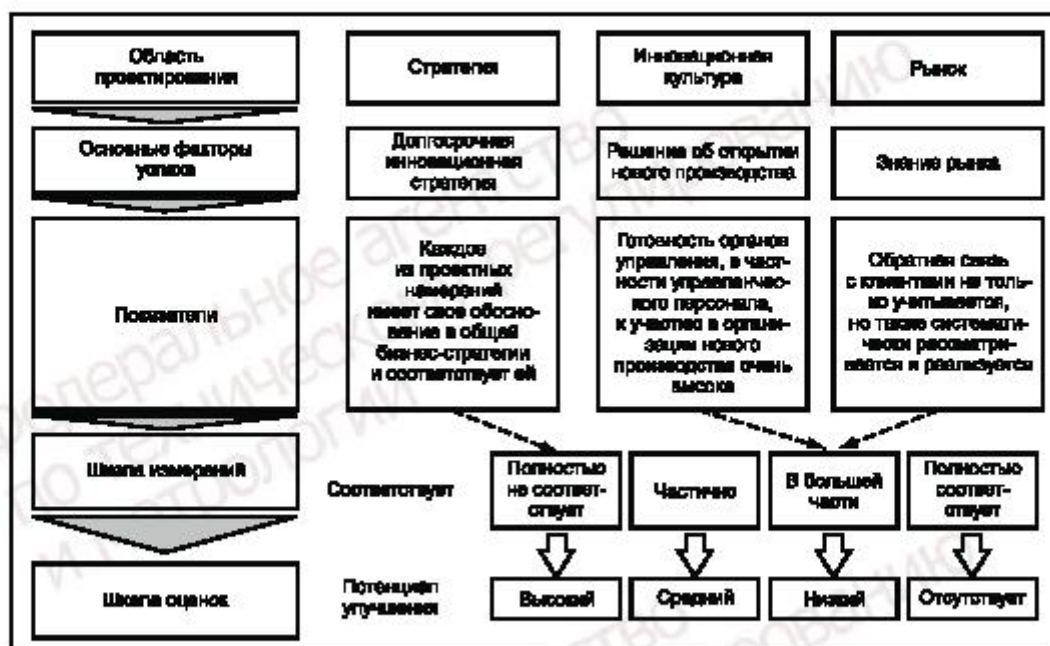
Область проектирования

Стратегия

Инновационная культура

Рынок

Основные факторы успеха

Долгосрочная инновационная стратегия

Решение об открытии нового производства

Знание рынка

Показатели

Каждое из проектных намерений имеет свое обоснование в общей бизнес-стратегии и соответствует ей

Готовность органов управления, в частности управленческого персонала, к участию в организации нового производства очень высока

Обратная связь с клиентами не только учитывается, но также систематически рассматривается и реализуется

Шкала измерений

Соответствует

Полностью не соответствует

Частично

В большей части

Полностью соответствует

Шкала оценок

Потенциал улучшения

Высокий

Средний

Низкий

Отсутствует

Федеральное агентство по техническому регулированию и метрологии